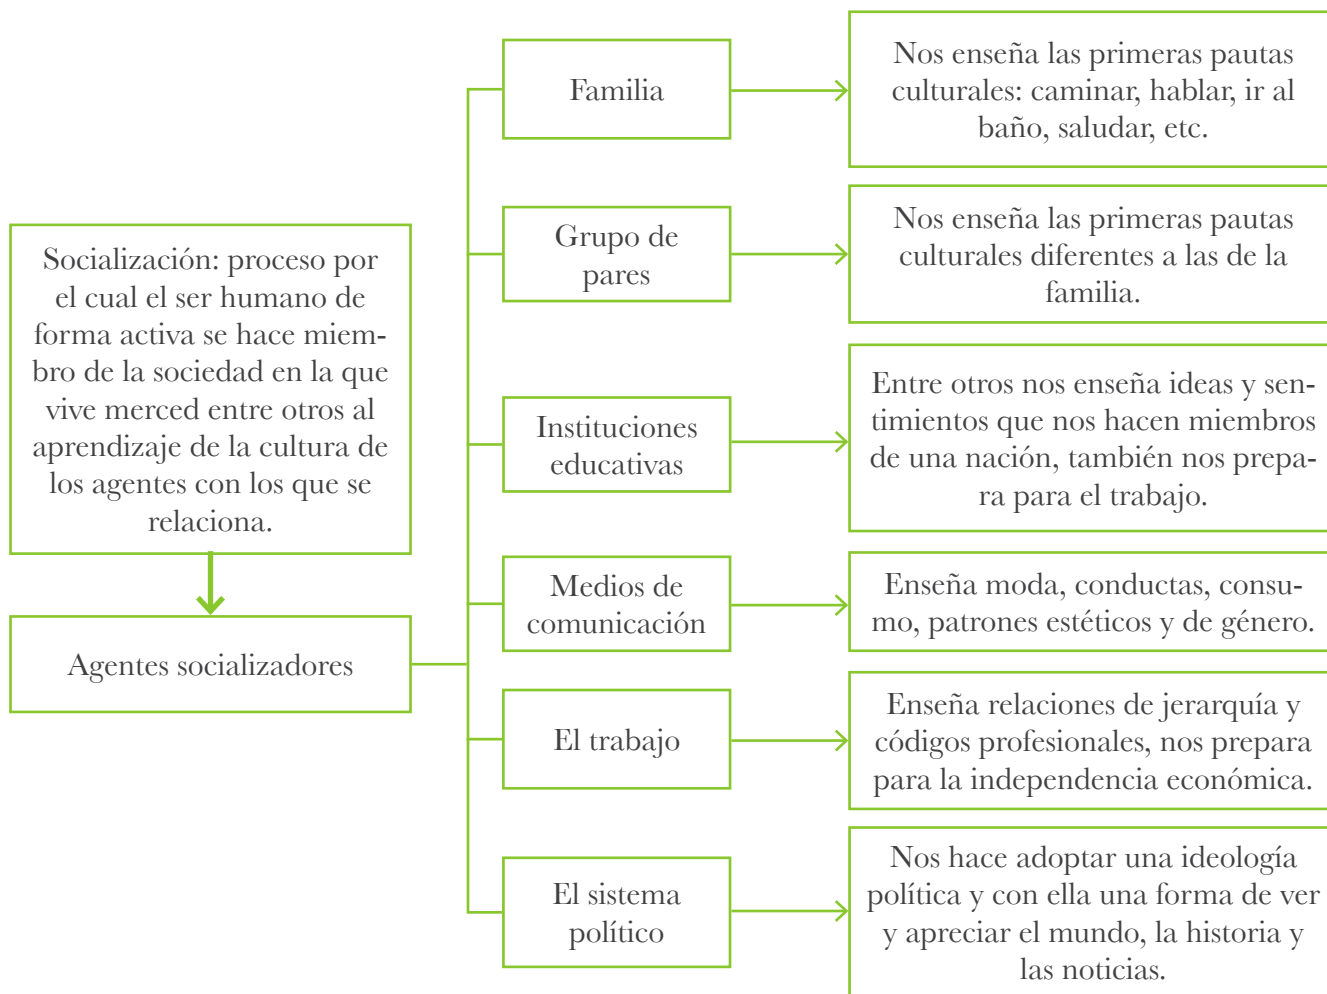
Socialización: proceso por el cual el ser humano de forma activa se hace miembro de la sociedad en la que vive merced entre otros al aprendizaje de la cultura de los agentes con los que se relaciona.

Agentes socializadores

Familia

Nos enseña las primeras pautas culturales: caminar, hablar, ir al baño, saludar, etc.

Grupo de pares

Nos enseña las primeras pautas culturales diferentes a las de la familia.

Instituciones educativas

Entre otros nos enseña ideas y sentimientos que nos hacen miembros de una nación, también nos prepara para el trabajo.

Medios de comunicación

Enseña moda, conductas, consumo, patrones estéticos y de género.

El trabajo

Enseña relaciones de jerarquía y códigos profesionales, nos prepara para la independencia económica.

El sistema político

Nos hace adoptar una ideología política y con ella una forma de ver y apreciar el mundo, la historia y las noticias.